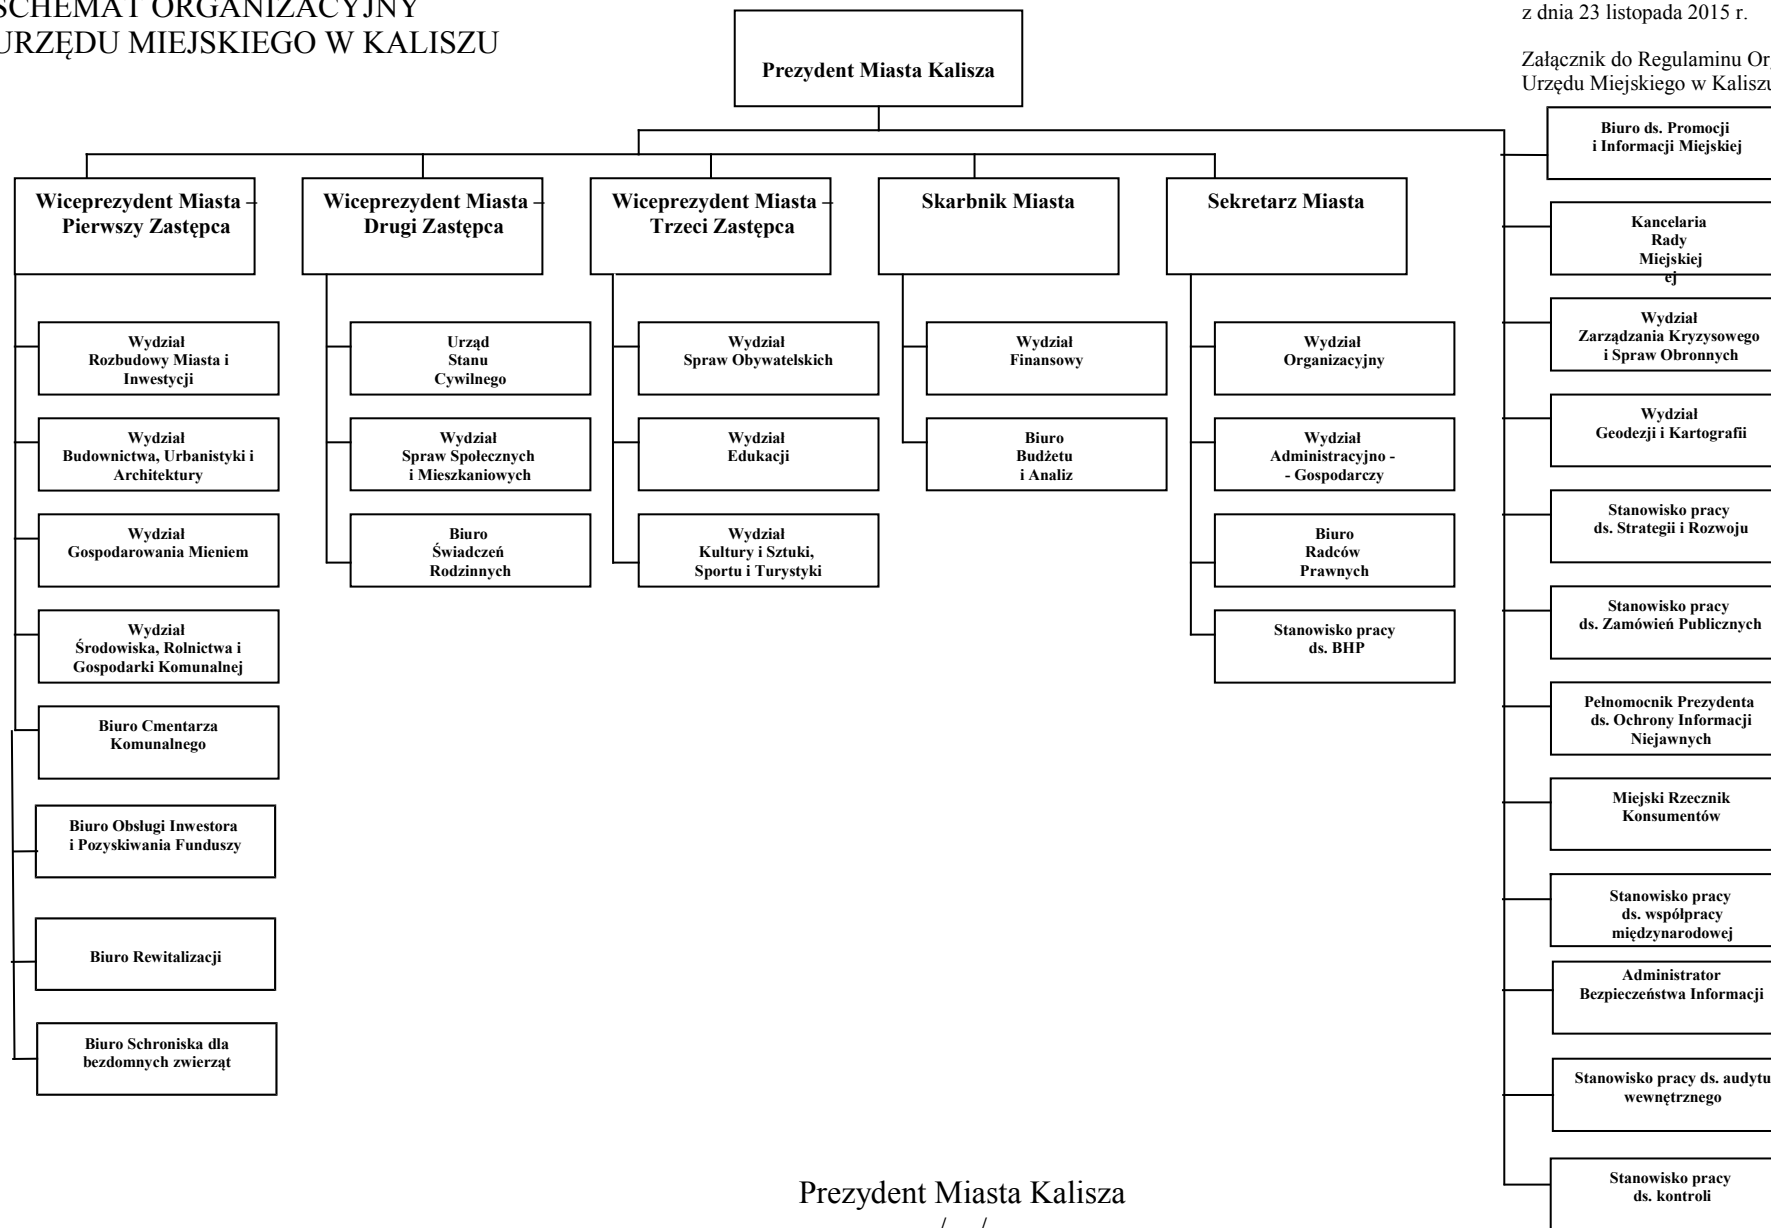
SCHEMAT ORGANIZACYJNY
URZĘDU MIEJSKIEGO W KALISZU

z dnia 23 listopada 2015 r.

Załącznik do Regulaminu Or
Urzędu Miejskiego w Kaliszu

Prezydent Miasta Kalisza

Wiceprezydent Miasta – Pierwszy Zastępca

Wydział Rozbudowy Miasta i Inwestycji

Wydział Budownictwa, Urbanistyki i Architektury

Wydział Gospodarowania Mieniem

Wydział Środowiska, Rolnictwa i Gospodarki Komunalnej

Biuro Cmentarza Komunalnego

Biuro Obsługi Inwestora i Pozyskiwania Funduszy

Biuro Rewitalizacji

Biuro Schroniska dla bezdomnych zwierząt

Wiceprezydent Miasta – Drugi Zastępca

Urząd Stanu Cywilnego

Wydział Spraw Społecznych i Mieszkaniowych

Biuro Świadczeń Rodzinnych

Wiceprezydent Miasta – Trzeci Zastępca

Wydział Spraw Obywatelskich

Wydział Edukacji

Wydział Kultury i Sztuki, Sportu i Turystyki

Skarbnik Miasta

Wydział Finansowy

Biuro Budżetu i Analiz

Sekretarz Miasta

Wydział Organizacyjny

Wydział Administracyjno - - Gospodarczy

Biuro Radców Prawnych

Stanowisko pracy ds. BHP

Biuro ds. Promocji i Informacji Miejskiej

Kancelaria Rady Miejskiej ej

Wydział Zarządzania Kryzysowego i Spraw Obronnych

Wydział Geodezji i Kartografii

Stanowisko pracy ds. Strategii i Rozwoju

Stanowisko pracy ds. Zamówień Publicznych

Pełnomocnik Prezydenta ds. Ochrony Informacji Niejawnych

Miejski Rzecznik Konsumentów

Stanowisko pracy ds. współpracy międzynarodowej

Administrator Bezpieczeństwa Informacji

Stanowisko pracy ds. audytu wewnętrznego

Stanowisko pracy ds. kontroli

Prezydent Miasta Kalisza
/ /